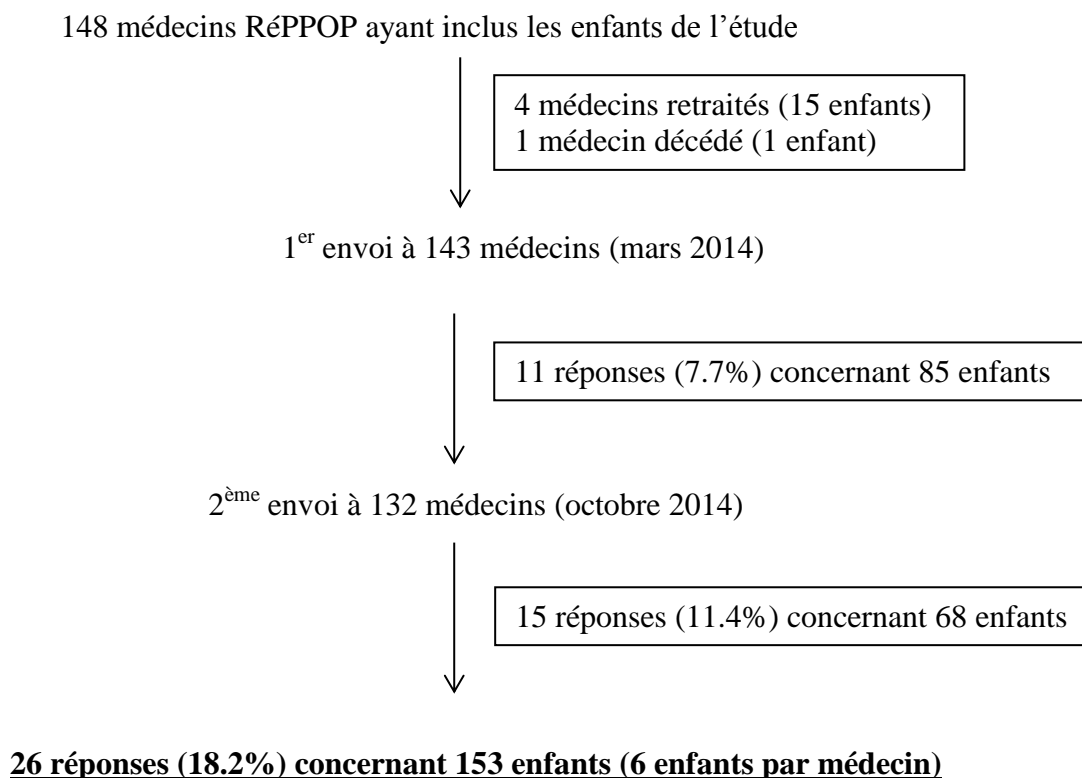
148 médecins RéPPOP ayant inclus les enfants de l'étude

4 médecins retraités (15 enfants)
1 médecin décédé (1 enfant)

1$^{er}$ envoi à 143 médecins (mars 2014)

11 réponses (7.7%) concernant 85 enfants

2$^{ème}$ envoi à 132 médecins (octobre 2014)

15 réponses (11.4%) concernant 68 enfants

**26 réponses (18.2%) concernant 153 enfants (6 enfants par médecin)**